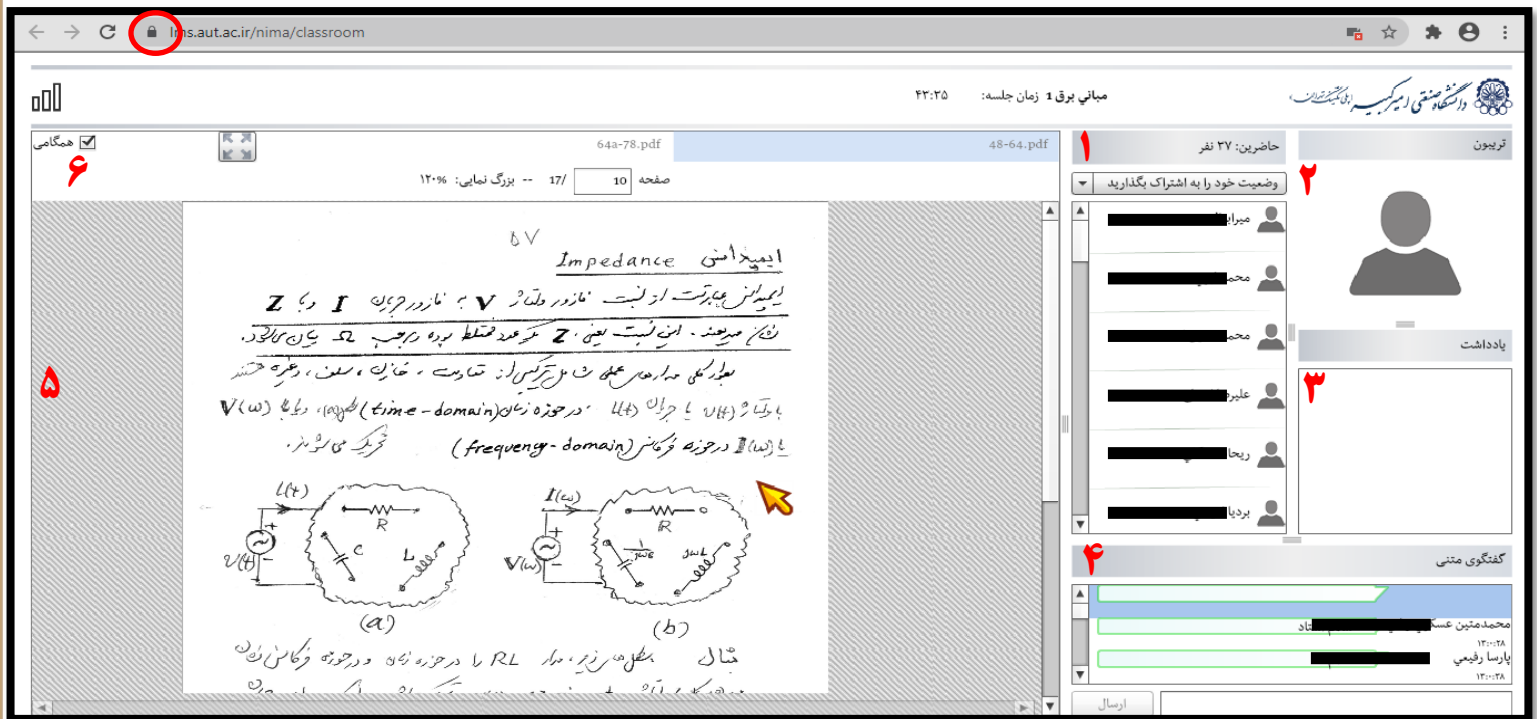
lms.aut.ac.ir/nima/classroom

دانشگاه صنعتی امیرکبیر (پلی‌تکنیک تهران)

مباني برق 1 زمان جلسه: ۴۳:۳۵

همگامی ۶

64a-78.pdf

48-64.pdf

صفحه 10 /17 -- بزرگ نمایی: ۱۲۰%

۱ حاضرین: ۳۷ نفر

وضعیت خود را به اشتراک بگذارید

میرا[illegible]

محم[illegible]

محم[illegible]

علیر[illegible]

ریحا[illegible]

بردیا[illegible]

تریبون

۲

یادداشت

۳

۴ گفتگوی متنی

محمدمتین عسک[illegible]

۱۳:۰:۲۸

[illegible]تاد

پارسا رفیعي

۱۳:۰:۲۸

ارسال

۵

۵۷

امپدانس Impedance

امپدانس عبارتست از نسبت فازور ولتاژ V به فازور جریان I و با Z نشان میدهند. این نسبت یعنی Z یک عدد مختلط بوده و برحسب Ω بیان میگردد.

مدارهای معادل شامل ترکیبی از مقاومت، خازن، سلف، و غیره هستند با ولتاژ v(t) یا جریان i(t) در حوزه زمان (time-domain) و یا با V(ω) یا I(ω) در حوزه فرکانس (frequency-domain) تحریک می‌شوند.

i(t) R C L v(t)

I(ω) R $\frac{1}{j\omega C}$ jωL V(ω)

(a) (b)

مثال شکل زیر، مدار RL را در حوزه زمان و در حوزه فرکانس نشان